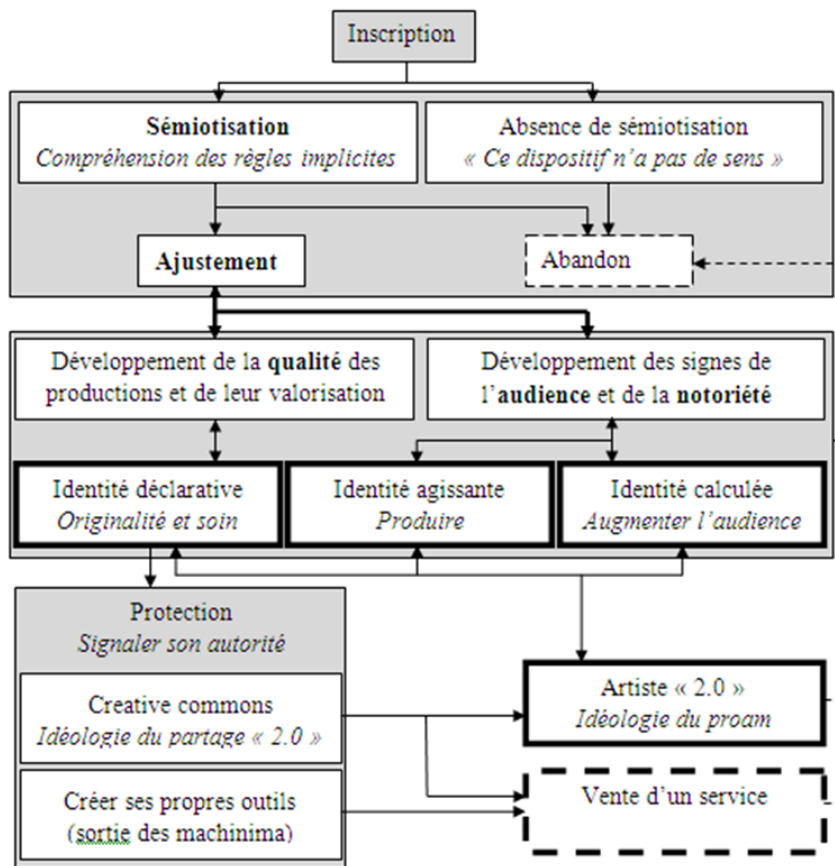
Inscription

**Sémiotisation**
*Compréhension des règles implicites*

Absence de sémiotisation
*« Ce dispositif n'a pas de sens »*

**Ajustement**

Abandon

Développement de la **qualité** des productions et de leur valorisation

Développement des signes de l'**audience** et de la **notoriété**

Identité déclarative
*Originalité et soin*

Identité agissante
*Produire*

Identité calculée
*Augmenter l'audience*

Protection
*Signaler son autorité*

Creative commons
*Idéologie du partage « 2.0 »*

Créer ses propres outils (sortie des machinima)

Artiste « 2.0 »
*Idéologie du proam*

Vente d'un service